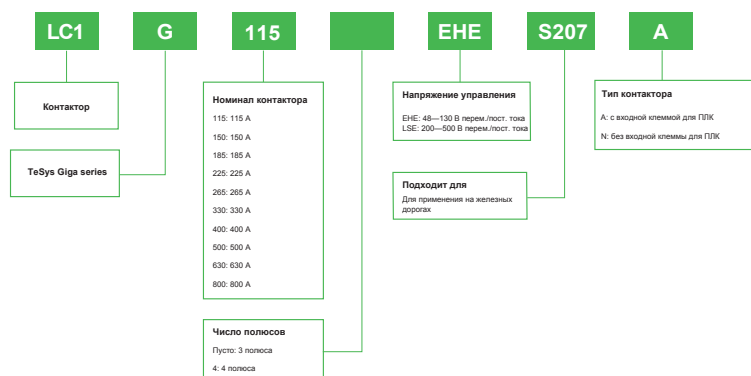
LC1
G
115
EHE
S207
A

Контактор

TeSys Giga series

Номинал контактора
115: 115 A
150: 150 A
185: 185 A
225: 225 A
265: 265 A
330: 330 A
400: 400 A
500: 500 A
630: 630 A
800: 800 A

Число полюсов
Пусто: 3 полюса
4: 4 полюса

Напряжение управления
EHE: 48—130 В перем./пост. тока
LSE: 200—500 В перем./пост. тока

Подходит для
Для применения на железных дорогах

Тип контактора
A: с входной клеммой для ПЛК
N: без входной клеммы для ПЛК